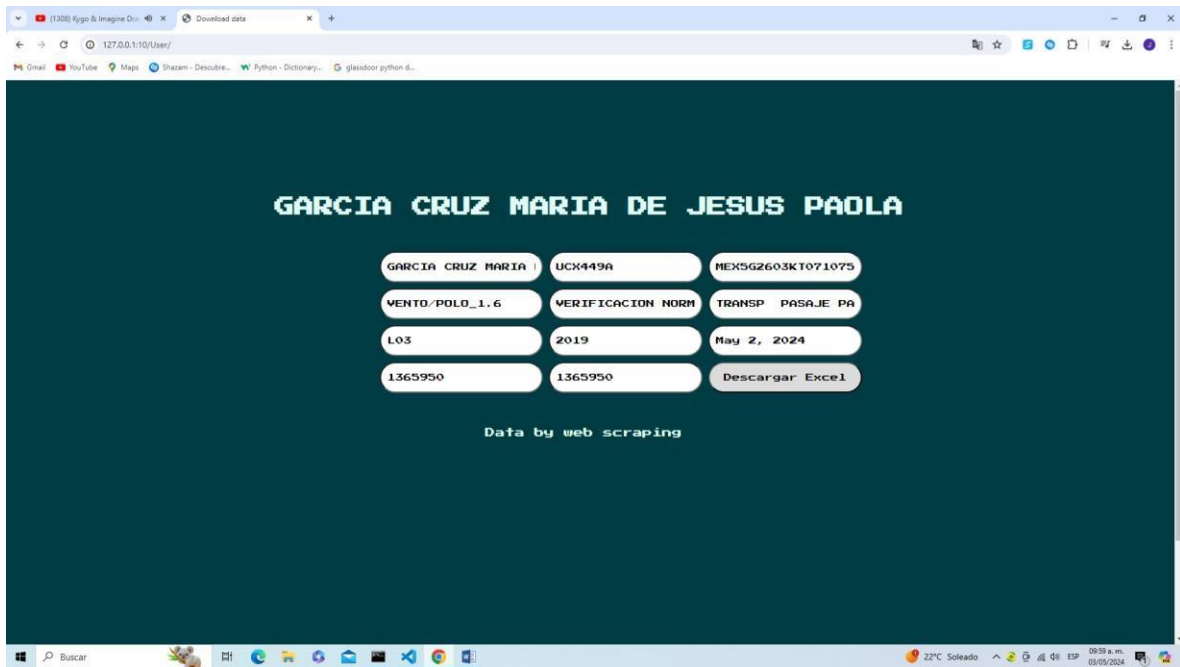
(1308) Kygo & Imagine Dra ×
Download data ×
+
127.0.0.1:10/User/
Gmail YouTube Maps Shazam - Descubre... Python - Dictionary... glassdoor python d...

GARCIA CRUZ MARIA DE JESUS PAOLA

GARCIA CRUZ MARIA
UCX449A
MEX5G2603KT071075
VENTO/POLO_1.6
VERIFICACION NORM
TRANSP PASAJE PA
L03
2019
May 2, 2024
1365950
1365950
Descargar Excel

Data by web scraping

Buscar
22°C Soleado ESP 09:59 a. m. 03/05/2024